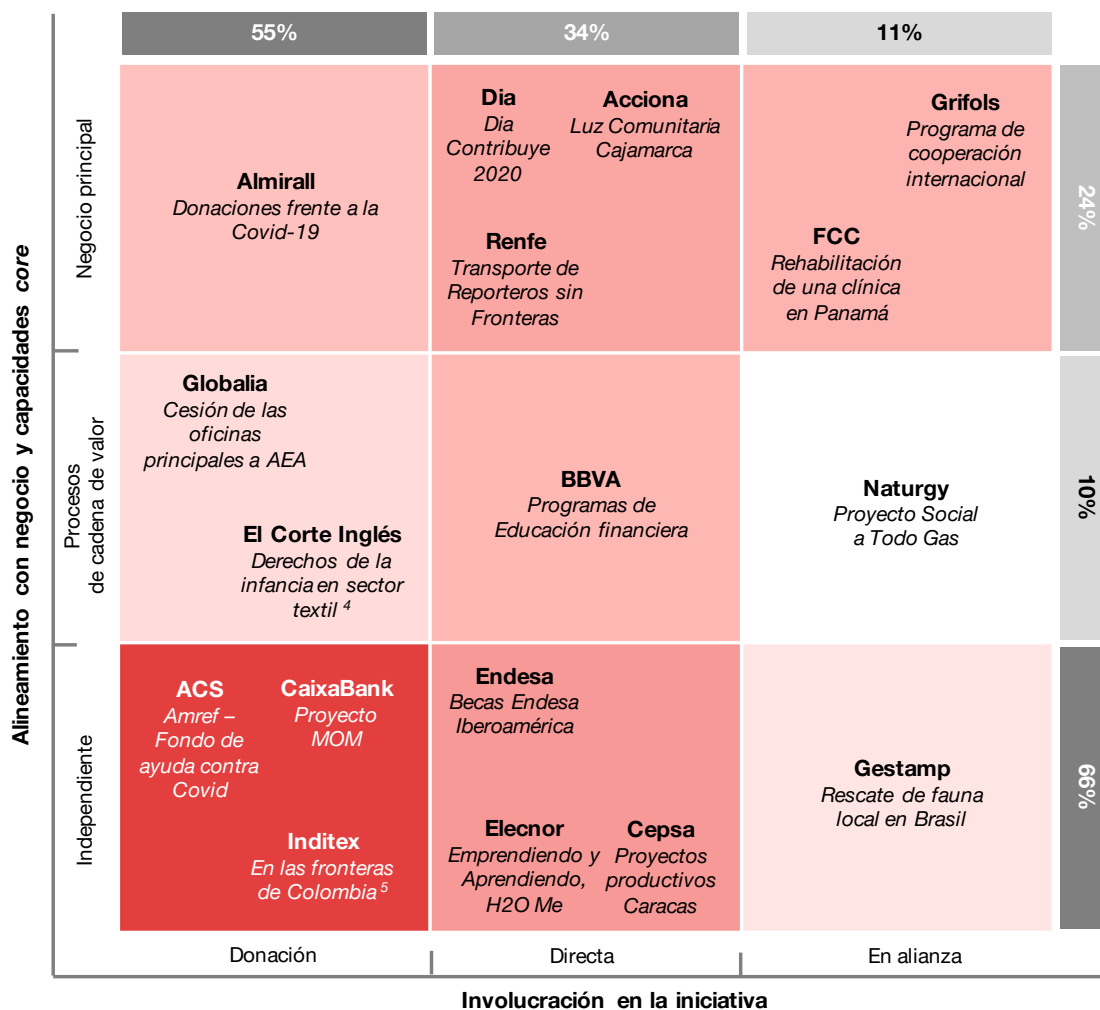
55%

34%

11%

Alineamiento con negocio y capacidades *core*

Negocio principal

Almirall
*Donaciones frente a la Covid-19*

Dia
*Dia Contribuye 2020*

Acciona
*Luz Comunitaria Cajamarca*

Renfe
*Transporte de Reporteros sin Fronteras*

Grifols
*Programa de cooperación internacional*

FCC
*Rehabilitación de una clínica en Panamá*

24%

Procesos de cadena de valor

Globalia
*Cesión de las oficinas principales a AEA*

El Corte Inglés
*Derechos de la infancia en sector textil $^4$*

BBVA
*Programas de Educación financiera*

Naturgy
*Proyecto Social a Todo Gas*

10%

Independiente

ACS
*Amref – Fondo de ayuda contra Covid*

CaixaBank
*Proyecto MOM*

Inditex
*En las fronteras de Colombia $^5$*

Endesa
*Becas Endesa Iberoamérica*

Elecnor
*Emprendiendo y Aprendiendo, H2O Me*

Cepsa
*Proyectos productivos Caracas*

Gestamp
*Rescate de fauna local en Brasil*

66%

Donación

Directa

En alianza

Involucración en la iniciativa